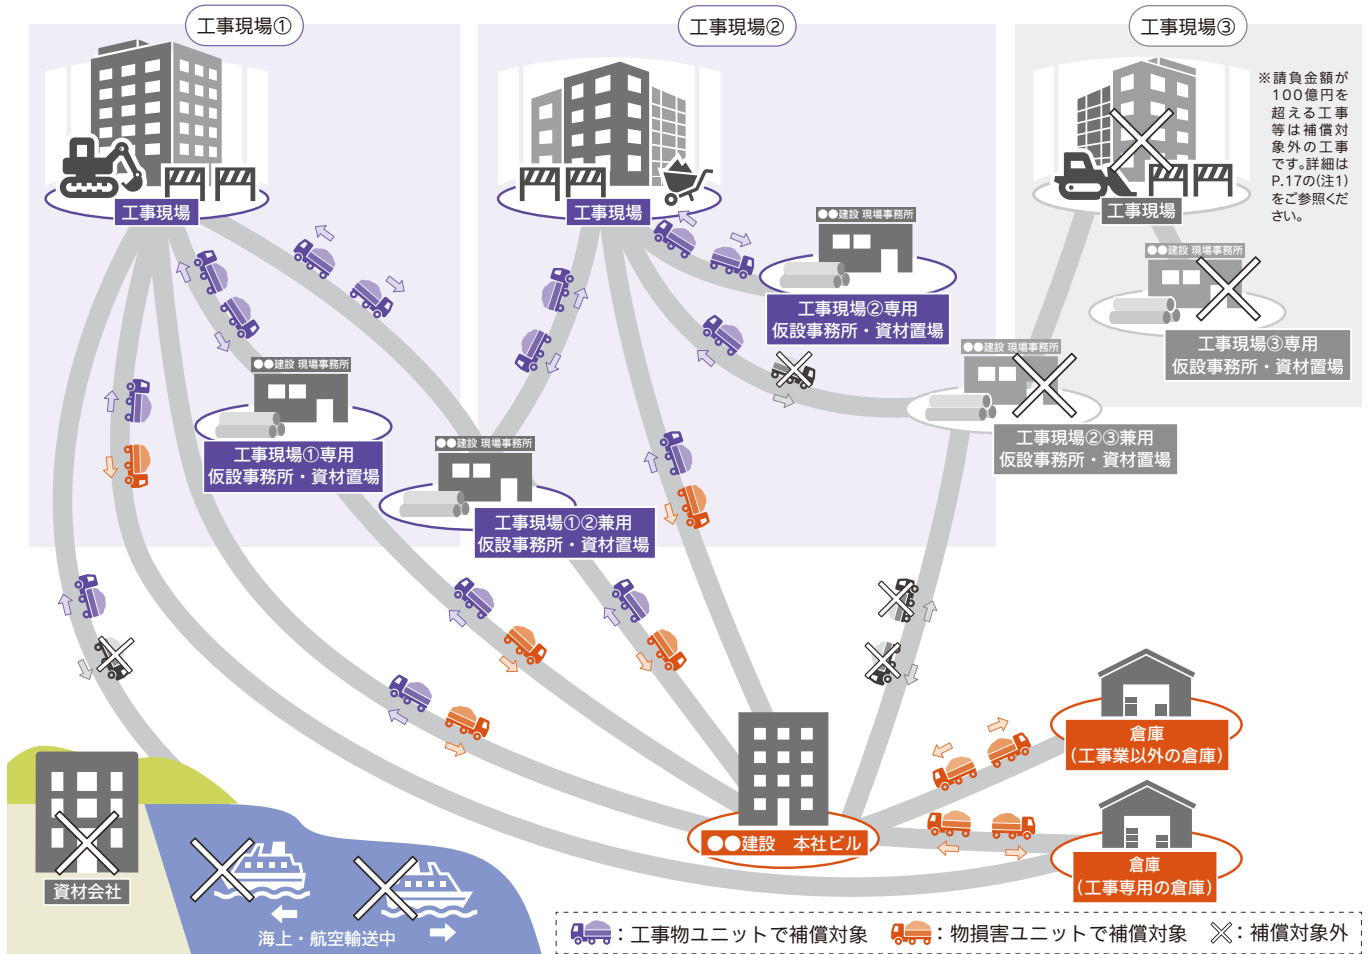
工事現場①

工事現場②

工事現場③

※請負金額が100億円を超える工事等は補償対象外の工事です。詳細はP.17の(注1)をご参照ください。

工事現場

工事現場

工事現場

●●建設 現場事務所

工事現場②専用
仮設事務所・資材置場

●●建設 現場事務所

工事現場③専用
仮設事務所・資材置場

●●建設 現場事務所

工事現場②③兼用
仮設事務所・資材置場

●●建設 現場事務所

工事現場①専用
仮設事務所・資材置場

●●建設 現場事務所

工事現場①②兼用
仮設事務所・資材置場

倉庫
(工事業以外の倉庫)

倉庫
(工事専用の倉庫)

●●建設 本社ビル

資材会社

海上・航空輸送中

：工事物ユニットで補償対象 ：物損害ユニットで補償対象 ✕：補償対象外